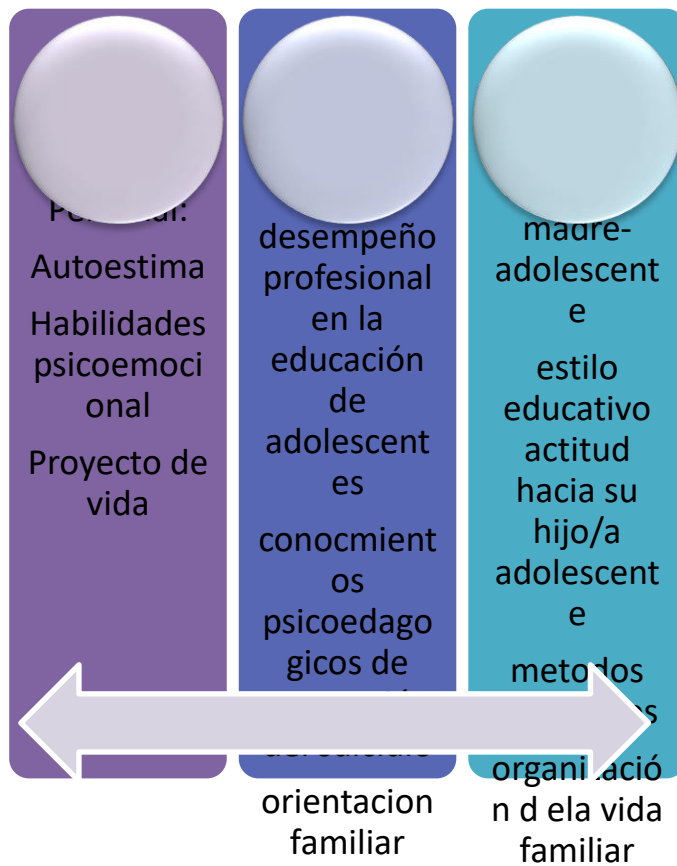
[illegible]:

Autoestima

Habilidades psicoemocional

Proyecto de vida

desempeño profesional en la educación de adolescentes

conocmientos psicoedagogicos de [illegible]

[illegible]

orientacion familiar

madre-adolescente

estilo educativo actitud hacia su hijo/a adolescente

metodos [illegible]

organiación d ela vida familiar